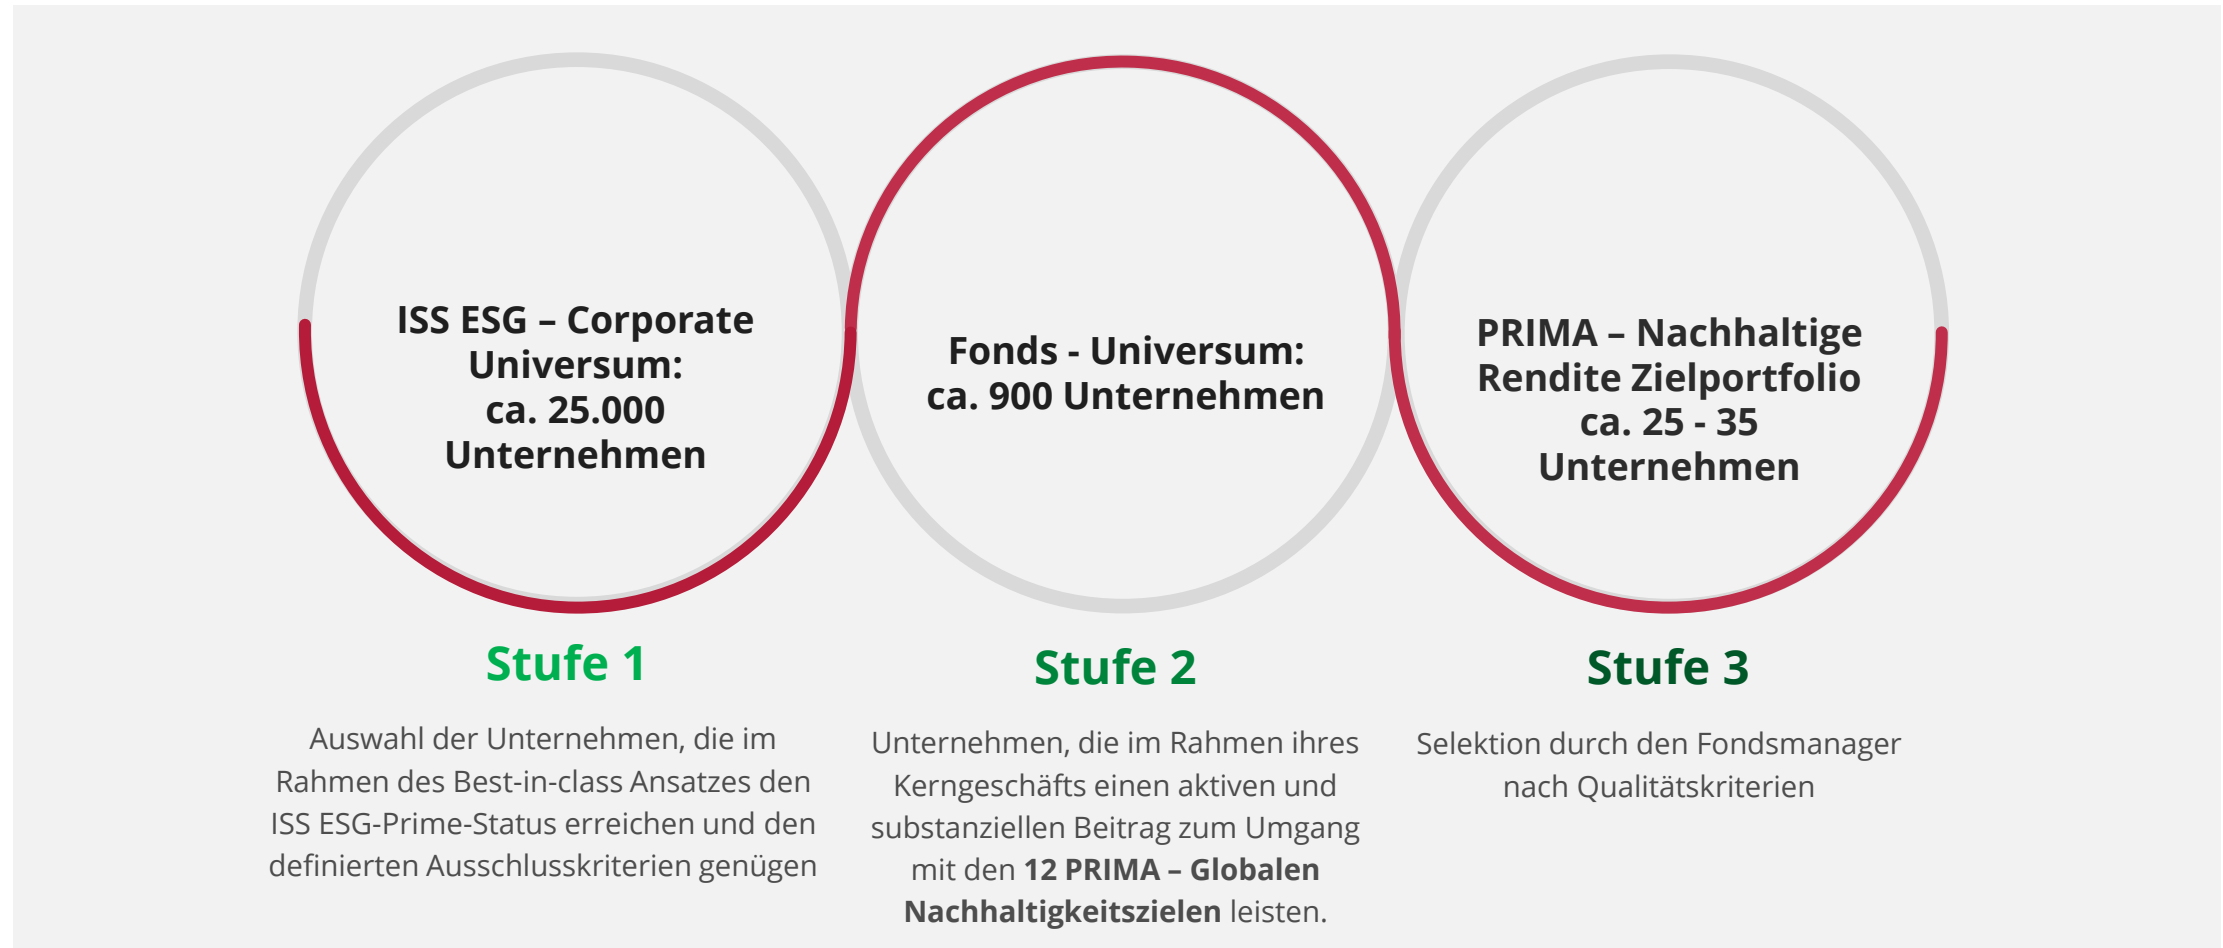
ISS ESG – Corporate Universum: ca. 25.000 Unternehmen

Fonds - Universum: ca. 900 Unternehmen

PRIMA – Nachhaltige Rendite Zielportfolio ca. 25 - 35 Unternehmen

Stufe 1

Auswahl der Unternehmen, die im Rahmen des Best-in-class Ansatzes den ISS ESG-Prime-Status erreichen und den definierten Ausschlusskriterien genügen

Stufe 2

Unternehmen, die im Rahmen ihres Kerngeschäfts einen aktiven und substanziellen Beitrag zum Umgang mit den **12 PRIMA – Globalen Nachhaltigkeitszielen** leisten.

Stufe 3

Selektion durch den Fondsmanager nach Qualitätskriterien